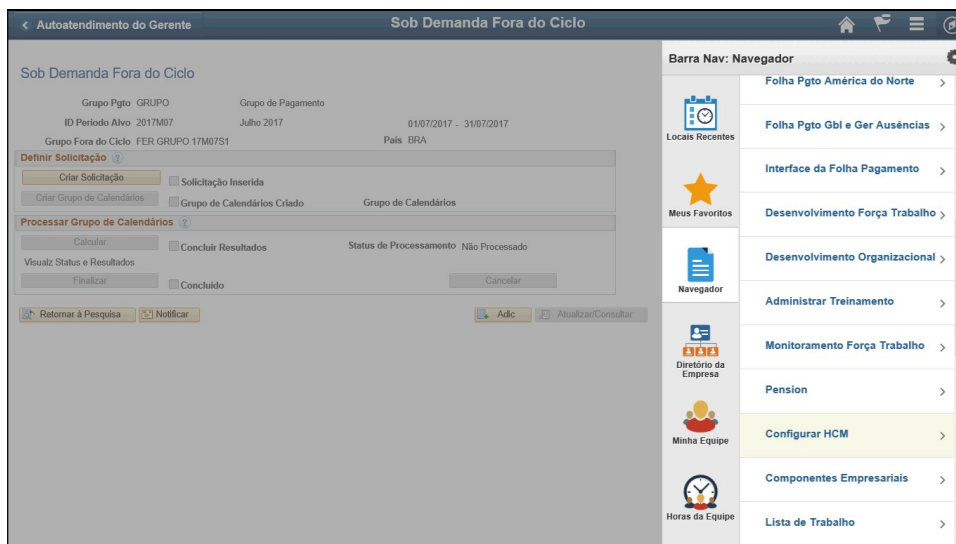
< Autoatendimento do Gerente

Sob Demanda Fora do Ciclo

Sob Demanda Fora do Ciclo

Grupo Pgto GRUPO Grupo de Pagamento

ID Período Alvo 2017M07 Julho 2017 01/07/2017 - 31/07/2017

Grupo Fora do Ciclo FER GRUPO 17M07S1 País BRA

Definir Solicitação

Criar Solicitação

Solicitação Inserida

Criar Grupo de Calendários

Grupo de Calendários Criado

Grupo de Calendários

Processar Grupo de Calendários

Calcular

Concluir Resultados

Status de Processamento Não Processado

Visualz Status e Resultados

Finalizar

Concluído

Cancelar

Retornar à Pesquisa

Notificar

Adic.

Atualizar/Consultar

Barra Nav: Navegador

Locais Recentes

Meus Favoritos

Navegador

Diretório da Empresa

Minha Equipe

Horas da Equipe

Folha Pgto América do Norte >

Folha Pgto Gbl e Ger Ausências >

Interface da Folha Pagamento >

Desenvolvimento Força Trabalho >

Desenvolvimento Organizacional >

Administrar Treinamento >

Monitoramento Força Trabalho >

Pension >

Configurar HCM >

Componentes Empresariais >

Lista de Trabalho >